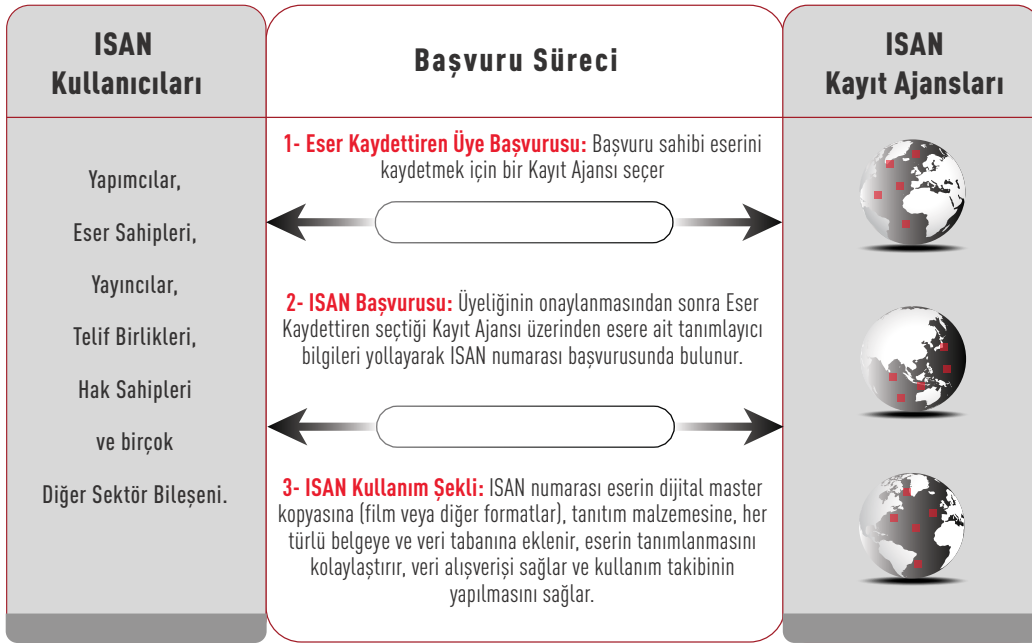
ISAN Kullanıcıları

Yapımcılar,

Eser Sahipleri,

Yayıncılar,

Telif Birlikleri,

Hak Sahipleri

ve birçok

Diğer Sektör Bileşeni.

Başvuru Süreci

1- Eser Kaydettiren Üye Başvurusu: Başvuru sahibi eserini kaydetmek için bir Kayıt Ajansı seçer

2- ISAN Başvurusu: Üyeliğinin onaylanmasından sonra Eser Kaydettiren seçtiği Kayıt Ajansı üzerinden esere ait tanımlayıcı bilgileri yollayarak ISAN numarası başvurusunda bulunur.

3- ISAN Kullanım Şekli: ISAN numarası eserin dijital master kopyasına (film veya diğer formatlar), tanıtım malzemesine, her türlü belgeye ve veri tabanına eklenir, eserin tanımlanmasını kolaylaştırır, veri alışverişi sağlar ve kullanım takibinin yapılmasını sağlar.

ISAN Kayıt Ajansları